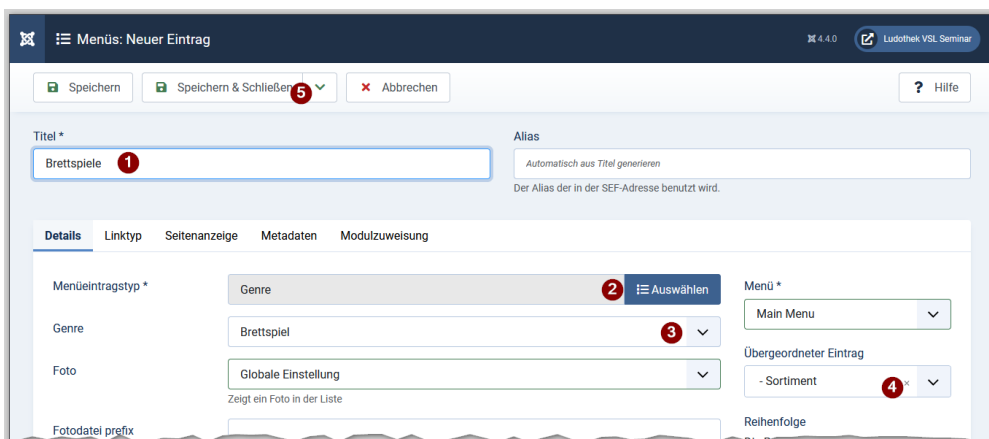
Menüs: Neuer Eintrag

4.4.0

Ludothek VSL Seminar

Speichern

Speichern & Schließen

5

Abbrechen

? Hilfe

Titel *

Brettspiele

1

Alias

Automatisch aus Titel generieren

Der Alias der in der SEF-Adresse benutzt wird.

Details

Linktyp

Seitenanzeige

Metadaten

Modulzuweisung

Menüeintragstyp *

Genre

2

Auswählen

Genre

Brettspiel

3

Foto

Globale Einstellung

Zeigt ein Foto in der Liste

Fotodatei prefix

Menü *

Main Menu

Übergeordneter Eintrag

- Sortiment

4

Reihenfolge